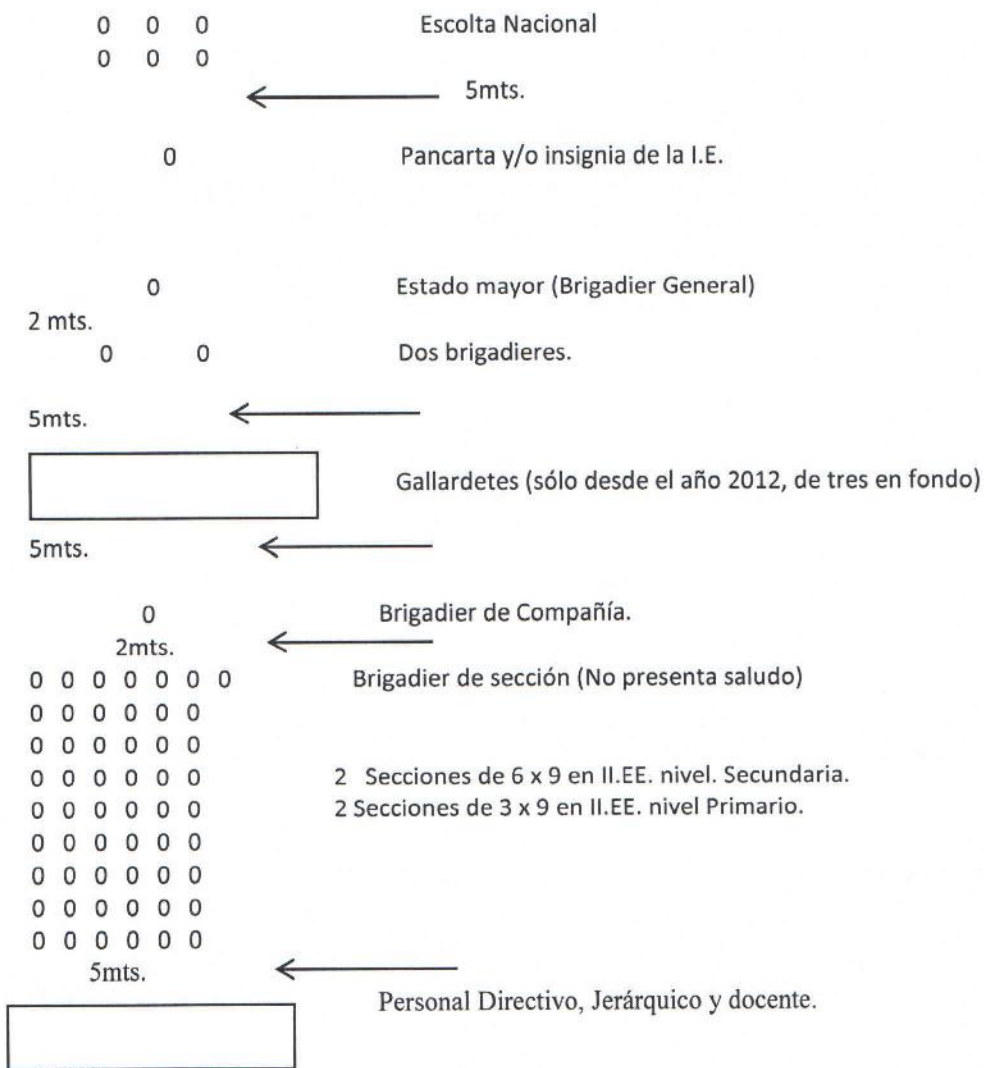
0 0 0 Escolta Nacional
0 0 0

5mts.

0 Pancarta y/o insignia de la I.E.

0 Estado mayor (Brigadier General)
2 mts.
0 0 Dos brigadieres.

5mts.

Gallardetes (sólo desde el año 2012, de tres en fondo)

5mts.

0 Brigadier de Compañía.
2mts.
0 0 0 0 0 0 0 Brigadier de sección (No presenta saludo)
0 0 0 0 0 0
0 0 0 0 0 0
0 0 0 0 0 0 2 Secciones de 6 x 9 en II.EE. nivel. Secundaria.
0 0 0 0 0 0 2 Secciones de 3 x 9 en II.EE. nivel Primario.
0 0 0 0 0 0
0 0 0 0 0 0
0 0 0 0 0 0
0 0 0 0 0 0
5mts.

Personal Directivo, Jerárquico y docente.